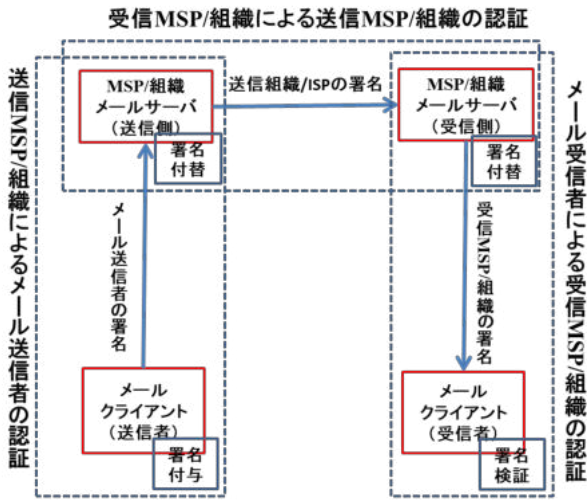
受信MSP/組織による送信MSP/組織の認証

送信MSP/組織によるメール送信者の認証

MSP/組織
メールサーバ
（送信側）

署名
付替

送信組織/ISPの署名

MSP/組織
メールサーバ
（受信側）

署名
付替

メール受信者による受信MSP/組織の認証

メール送信者の署名

受信MSP/組織の署名

メール
クライアント
（送信者）

署名
付与

メール
クライアント
（受信者）

署名
検証